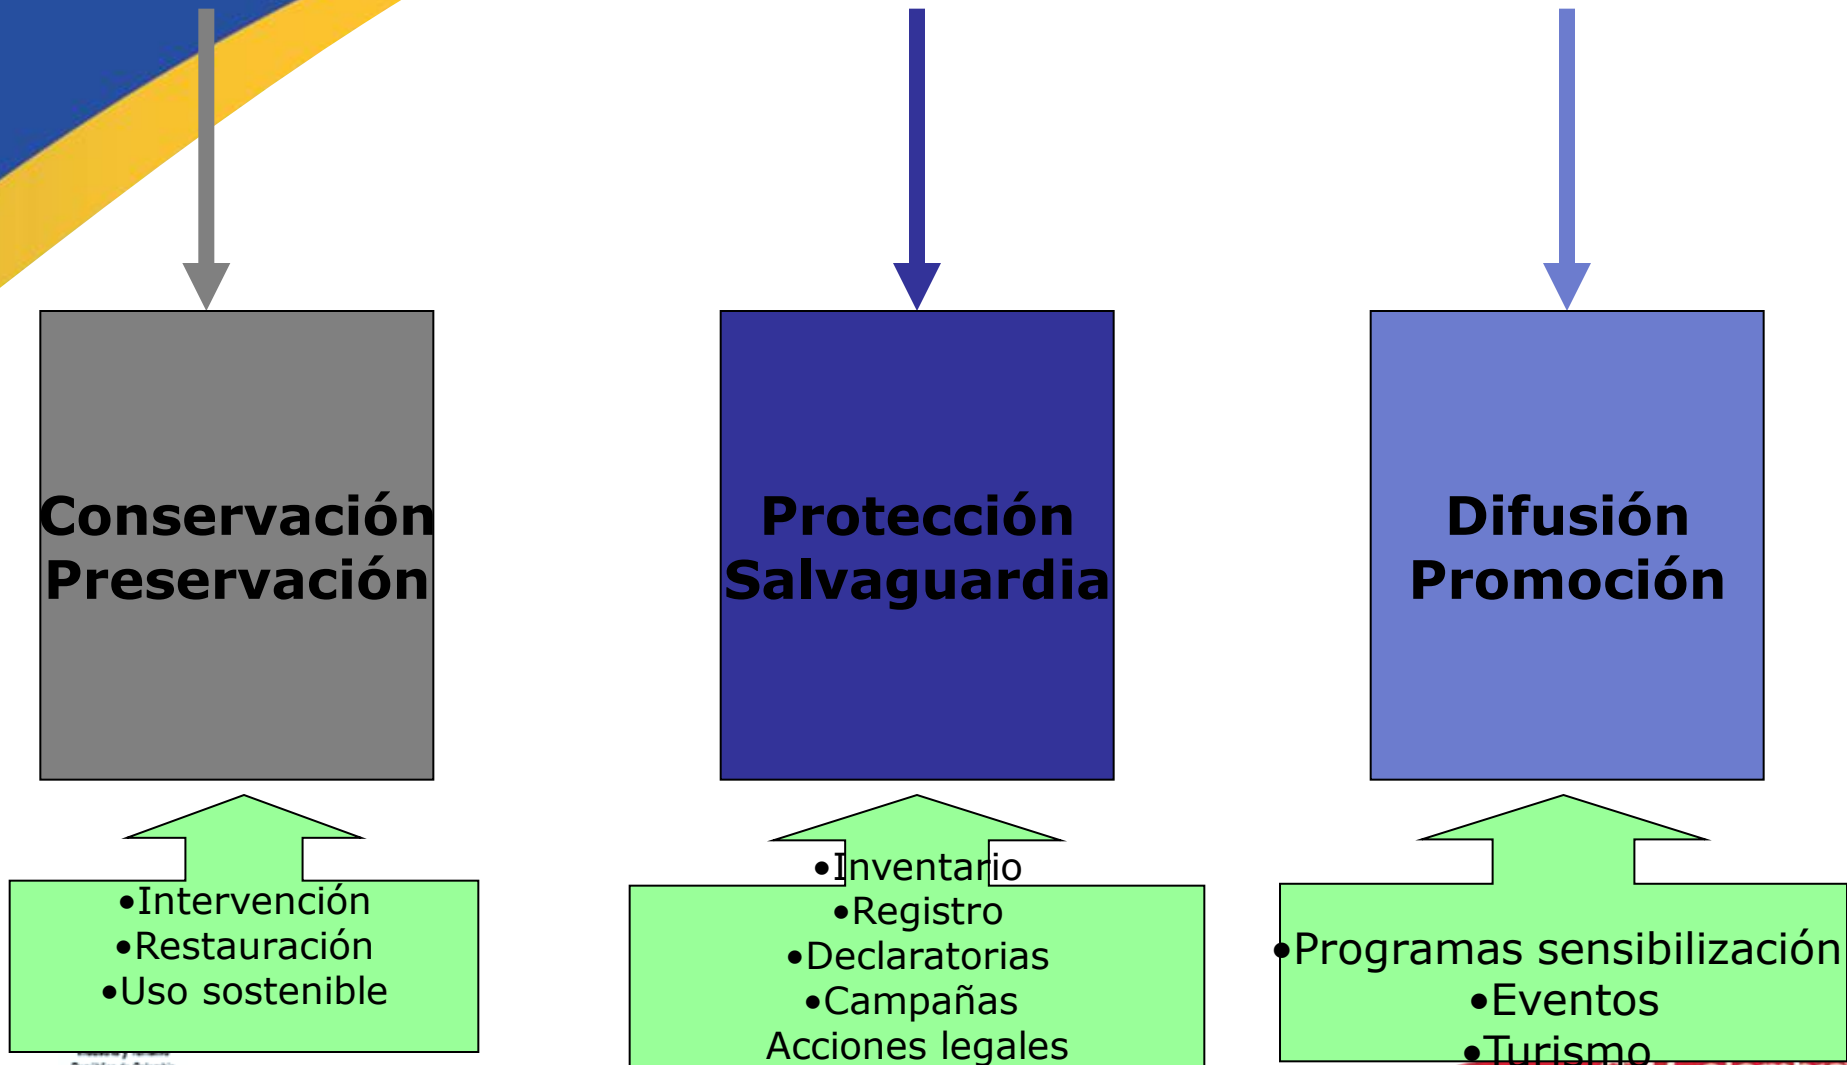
Conservación
Preservación

Protección
Salvaguardia

Difusión
Promoción

•Intervención
•Restauración
•Uso sostenible

•Inventario
•Registro
•Declaratorias
•Campañas
Acciones legales

•Programas sensibilización
•Eventos
•Turismo